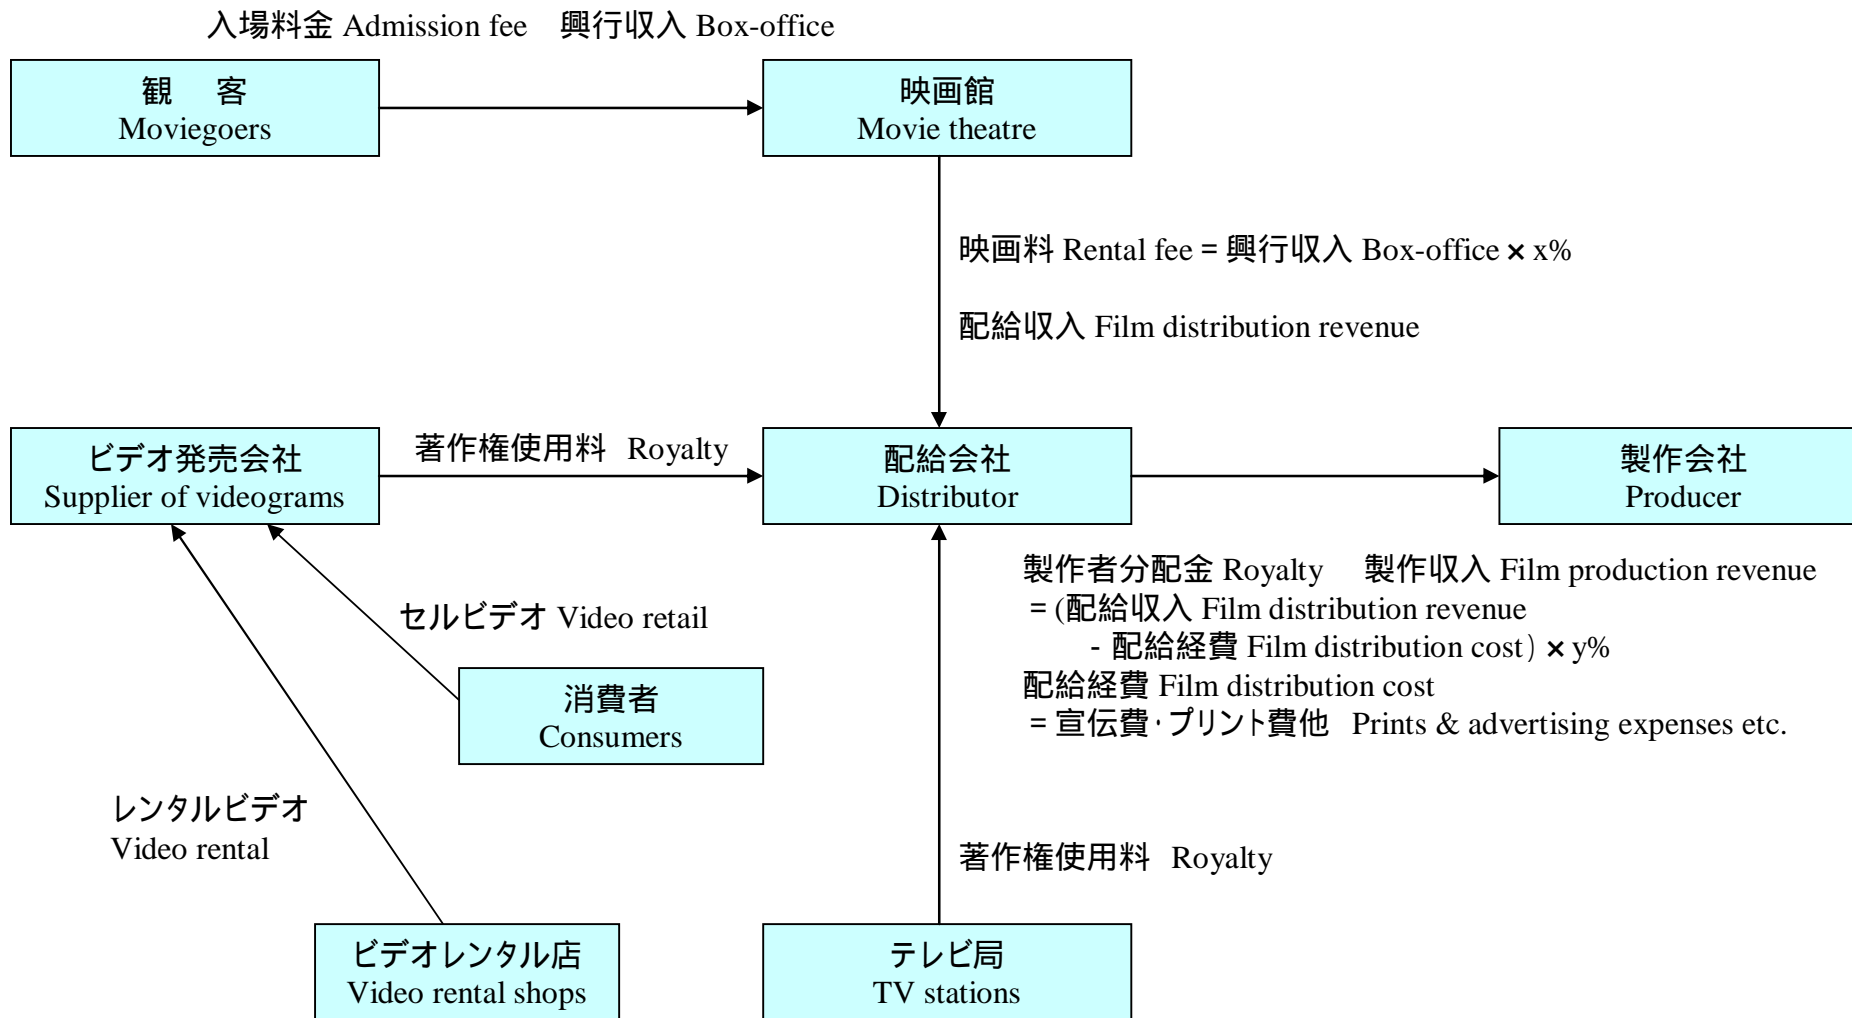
入場料金 Admission fee　興行収入 Box-office

観　客
Moviegoers

映画館
Movie theatre

映画料 Rental fee = 興行収入 Box-office × x%

配給収入 Film distribution revenue

ビデオ発売会社
Supplier of videograms

著作権使用料　Royalty

配給会社
Distributor

製作会社
Producer

製作者分配金 Royalty　製作収入 Film production revenue
= (配給収入 Film distribution revenue
- 配給経費 Film distribution cost) × y%
配給経費 Film distribution cost
= 宣伝費･プリント費他　Prints & advertising expenses etc.

セルビデオ Video retail

消費者
Consumers

レンタルビデオ
Video rental

著作権使用料　Royalty

ビデオレンタル店
Video rental shops

テレビ局
TV stations